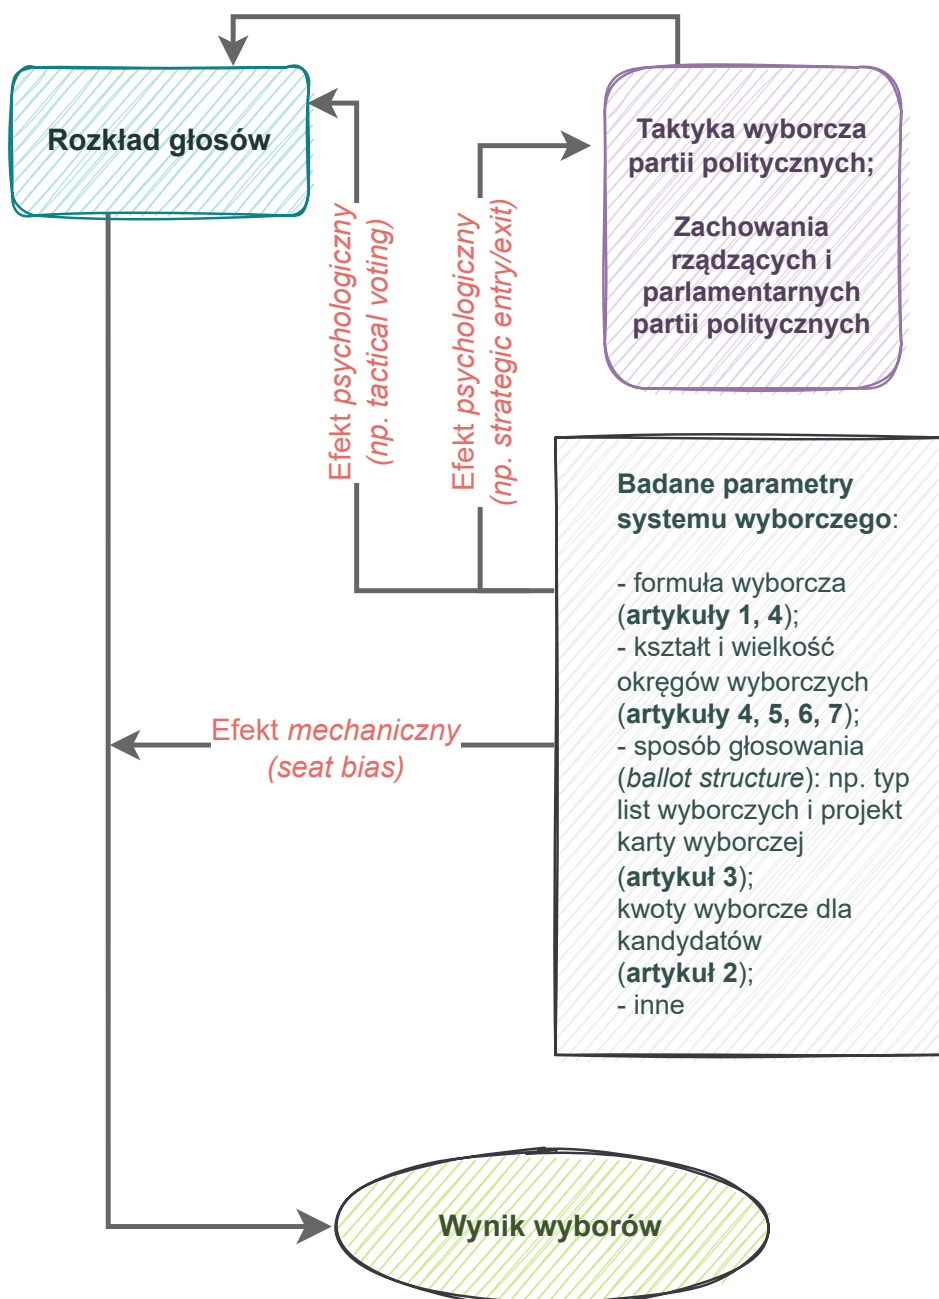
Rozkład głosów

Taktyka wyborcza partii politycznych;

Zachowania rządzących i parlamentarnych partii politycznych

Efekt psychologiczny (np. tactical voting)

Efekt psychologiczny (np. strategic entry/exit)

Badane parametry systemu wyborczego:

- formuła wyborcza (artykuły 1, 4);
- kształt i wielkość okręgów wyborczych (artykuły 4, 5, 6, 7);
- sposób głosowania (ballot structure): np. typ list wyborczych i projekt karty wyborczej (artykuł 3);
kwoty wyborcze dla kandydatów (artykuł 2);
- inne

Efekt mechaniczny (seat bias)

Wynik wyborów